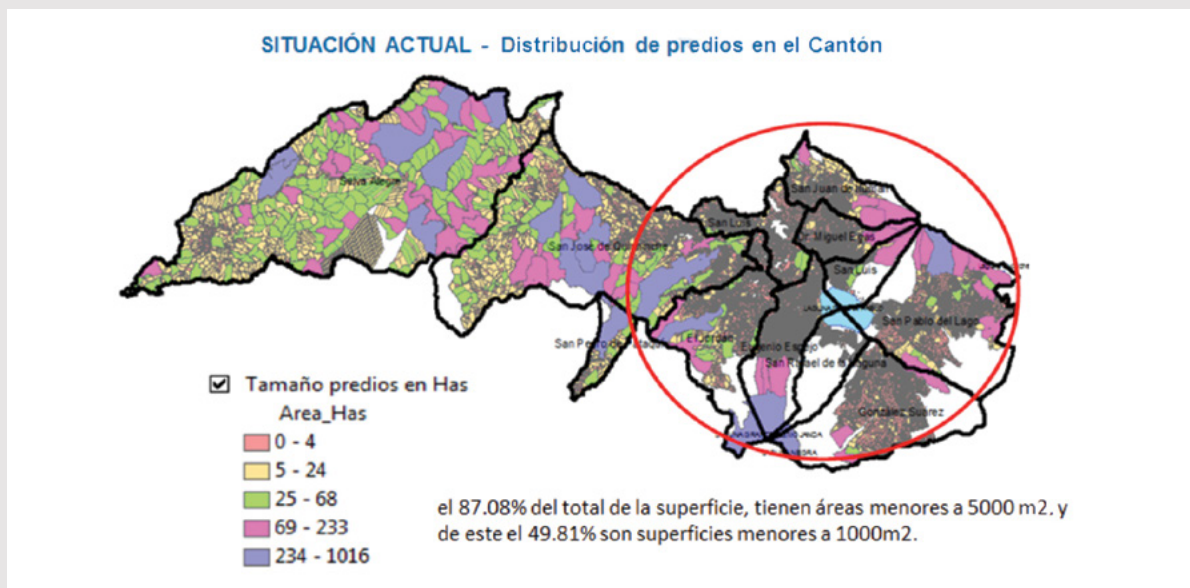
SITUACIÓN ACTUAL - Distribución de predios en el Cantón

Selva Alegre

San José de Quichinche

San Juan de Ilumán

San Luis

Dr. Miguel Egas

San Luis

San Pablo del Lago

San Pedro de Pataquí

El Jordán

Eugenio Espejo

San Rafael de la Laguna

González Suárez

Tamaño predios en Has

Area_Has

0 - 4

5 - 24

25 - 68

69 - 233

234 - 1016

el 87.08% del total de la superficie, tienen áreas menores a 5000 m2. y de este el 49.81% son superficies menores a 1000m2.